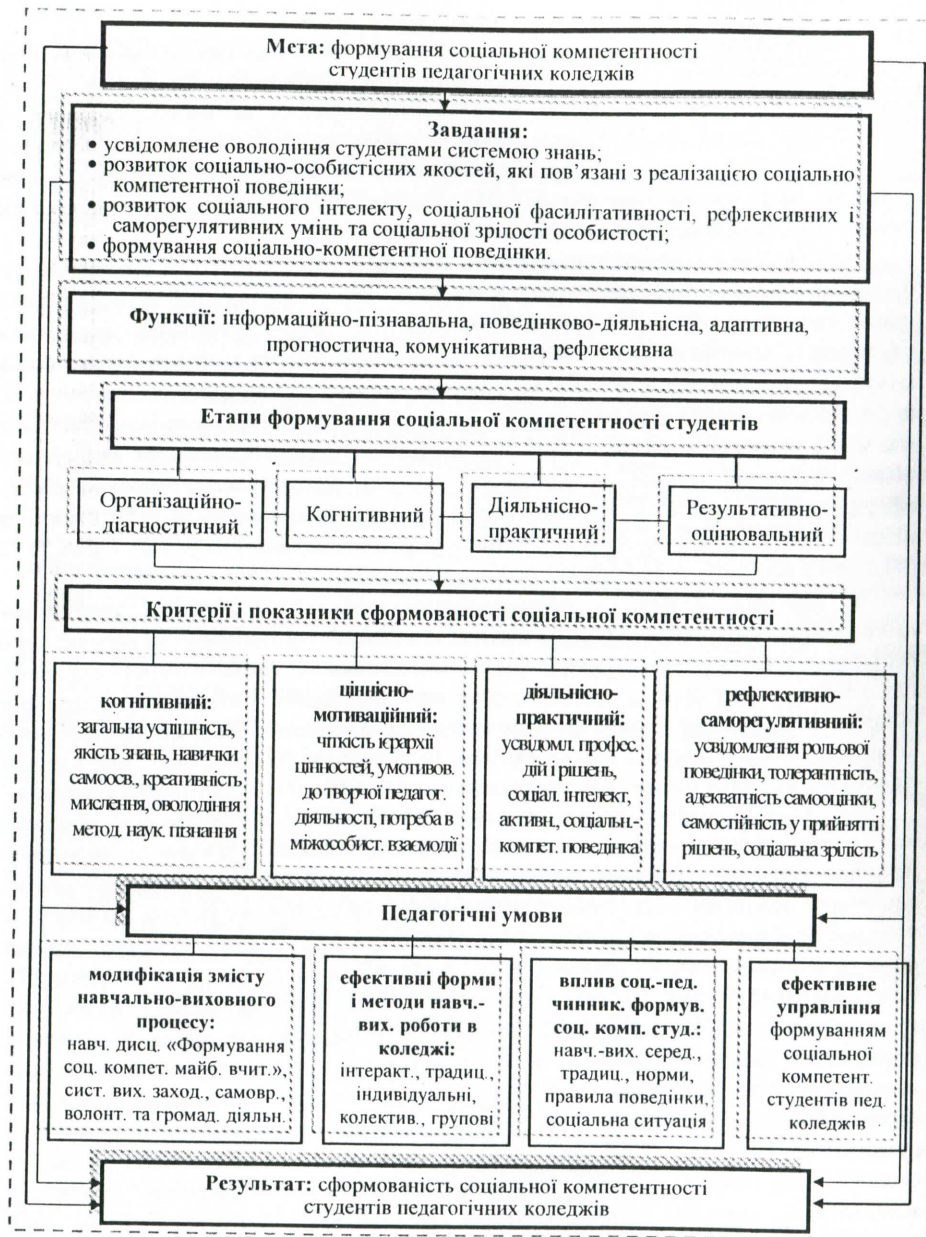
**Мета:** формування соціальної компетентності студентів педагогічних коледжів

**Завдання:**
• усвідомлене оволодіння студентами системою знань;
• розвиток соціально-особистісних якостей, які пов'язані з реалізацією соціально компетентної поведінки;
• розвиток соціального інтелекту, соціальної фасилітативності, рефлексивних і саморегулятивних умінь та соціальної зрілості особистості;
• формування соціально-компетентної поведінки.

**Функції:** інформаційно-пізнавальна, поведінково-діяльнісна, адаптивна, прогностична, комунікативна, рефлексивна

**Етапи формування соціальної компетентності студентів**

Організаційно-діагностичний

Когнітивний

Діяльнісно-практичний

Результативно-оцінювальний

**Критерії і показники сформованості соціальної компетентності**

**когнітивний:** загальна успішність, якість знань, навички самооцв., креативність мислення, оволодіння метод. наук. пізнання

**ціннісно-мотиваційний:** чіткість ієрархії цінностей, умотивов. до творчої педагог. діяльності, потреба в міжособист. взаємодії

**діяльнісно-практичний:** усвідомл. профес. дій і рішень, соціал. інтелект, активн., соціальн.-компет. поведінка

**рефлексивно-саморегулятивний:** усвідомлення рольової поведінки, толерантність, адекватність самооцінки, самостійність у прийнятті рішень, соціальна зрілість

**Педагогічні умови**

**модифікація змісту навчально-виховного процесу:** навч. дисц. «Формування соц. компет. майб. вчит.», сист. вих. заход., самовр., волонт. та громад. діяльн.

**ефективні форми і методи навч.-вих. роботи в коледжі:** інтеракт., традиц., індивідуальні, колектив., групові

**вплив соц.-пед. чинник. формув. соц. комп. студ.:** навч.-вих. серед., традиц., норми, правила поведінки, соціальна ситуація

**ефективне управління** формуванням соціальної компетент. студентів пед. коледжів

**Результат:** сформованість соціальної компетентності студентів педагогічних коледжів